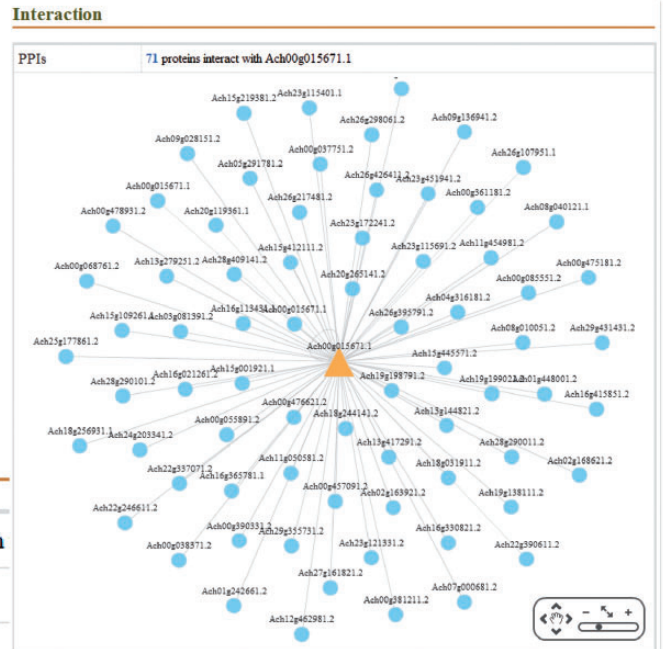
Interaction

| PPIs | 71 proteins interact with Ach00g015671.1 |
|---|---|

Ach15g219381.2
Ach23g115401.1
Ach26g298061.2
Ach09g136941.2
Ach09g028151.2
Ach00g037751.2
Ach26g107951.1
Ach05g291781.2
Ach26g426411.2
Ach23g451941.2
Ach00g015671.1
Ach00g361181.2
Ach26g217481.2
Ach08g040121.1
Ach00g478931.2
Ach20g119361.1
Ach23g172241.2
Ach15g412111.2
Ach23g115691.2
Ach11g454981.2
Ach00g068761.2
Ach13g279251.2
Ach28g409141.2
Ach00g475181.2
Ach20g265141.2
Ach00g085551.2
Ach04g316181.2
Ach15g109261.2
Ach03g081391.2
Ach16g113431.2
Ach00g015671.1
Ach26g395791.2
Ach08g010051.2
Ach29g431431.2
Ach25g177861.2
Ach00g015671.1
Ach15g445571.2
Ach16g021261.2
Ach15g001921.1
Ach19g198791.2
Ach19g199021.2
Ach01g448001.2
Ach28g290101.2
Ach16g415851.2
Ach00g476621.2
Ach13g144821.2
Ach18g244141.2
Ach00g055891.2
Ach18g256931.1
Ach24g203341.2
Ach13g417291.2
Ach28g290011.2
Ach11g050581.2
Ach22g337071.2
Ach18g031911.2
Ach02g168621.2
Ach16g365781.1
Ach00g457091.2
Ach02g163921.2
Ach19g138111.2
Ach22g246611.2
Ach00g390331.2
Ach29g355731.2
Ach16g330821.2
Ach00g038371.2
Ach23g121331.2
Ach22g390611.2
Ach27g161821.2
Ach07g000681.2
Ach01g242661.2
Ach00g381211.2
Ach12g462981.2